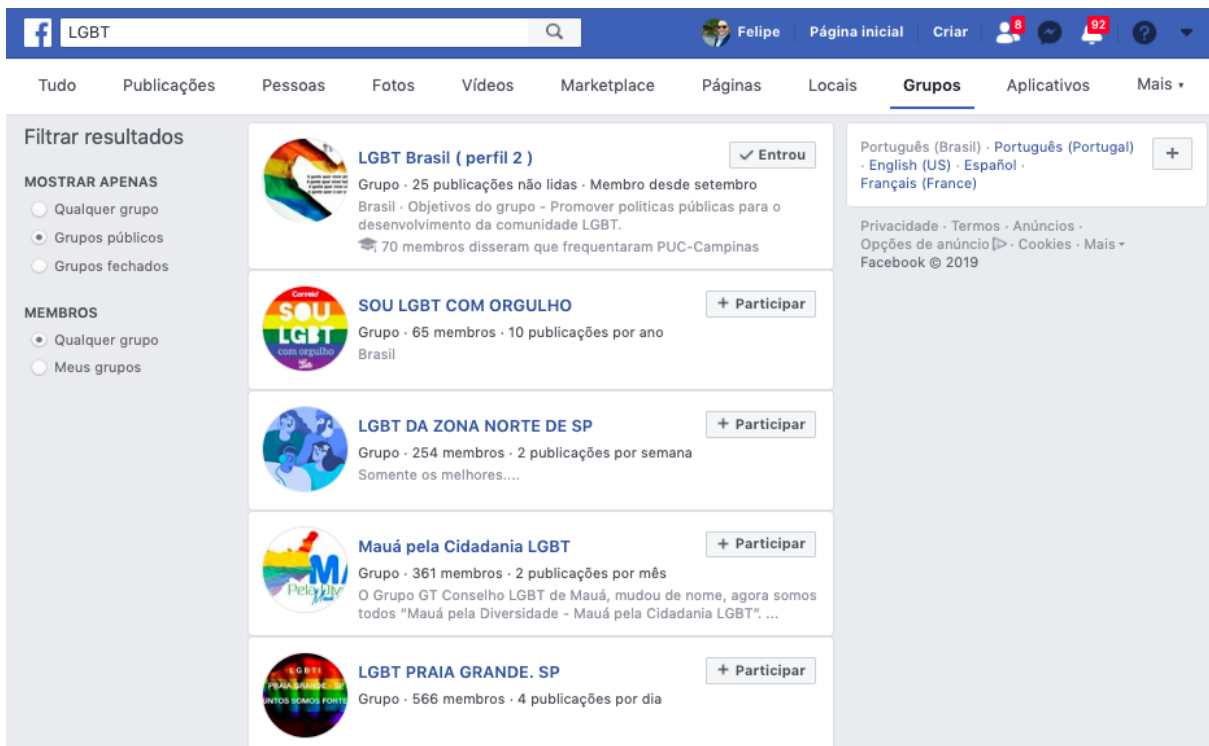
LGBT

Felipe Página inicial Criar 8 92

Tudo Publicações Pessoas Fotos Vídeos Marketplace Páginas Locais Grupos Aplicativos Mais

Filtrar resultados

MOSTRAR APENAS
Qualquer grupo
Grupos públicos
Grupos fechados

MEMBROS
Qualquer grupo
Meus grupos

LGBT Brasil ( perfil 2 )
Entrou
Grupo · 25 publicações não lidas · Membro desde setembro
Brasil · Objetivos do grupo - Promover politicas públicas para o desenvolvimento da comunidade LGBT.
70 membros disseram que frequentaram PUC-Campinas

SOU LGBT COM ORGULHO
+ Participar
Grupo · 65 membros · 10 publicações por ano
Brasil

LGBT DA ZONA NORTE DE SP
+ Participar
Grupo · 254 membros · 2 publicações por semana
Somente os melhores....

Mauá pela Cidadania LGBT
+ Participar
Grupo · 361 membros · 2 publicações por mês
O Grupo GT Conselho LGBT de Mauá, mudou de nome, agora somos todos "Mauá pela Diversidade - Mauá pela Cidadania LGBT". ...

LGBT PRAIA GRANDE. SP
+ Participar
Grupo · 566 membros · 4 publicações por dia

Português (Brasil) · Português (Portugal) · English (US) · Español · Français (France)
+

Privacidade · Termos · Anúncios · Opções de anúncio · Cookies · Mais
Facebook © 2019